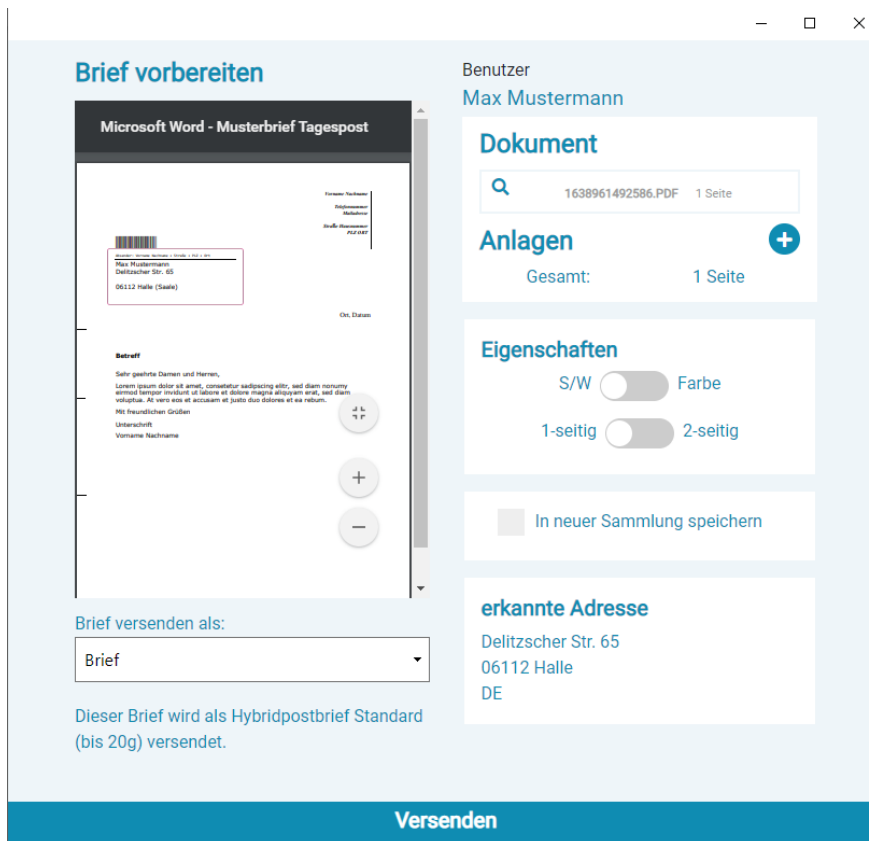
Brief vorbereiten

Microsoft Word - Musterbrief Tagespost

Vorname Nachname

Telefonnummer
Mailadresse

Straße Hausnummer
PLZ ORT

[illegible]
Max Mustermann
Delitzscher Str. 65

06112 Halle (Saale)

Ort, Datum

Betreff

Sehr geehrte Damen und Herren,

Lorem ipsum dolor sit amet, consetetur sadipscing elitr, sed diam nonumy eirmod tempor invidunt ut labore et dolore magna aliquyam erat, sed diam voluptua. At vero eos et accusam et justo duo dolores et ea rebum.

Mit freundlichen Grüßen

Unterschrift

Vorname Nachname

Brief versenden als:

Brief

Dieser Brief wird als Hybridpostbrief Standard (bis 20g) versendet.

Benutzer
Max Mustermann

Dokument

1638961492586.PDF 1 Seite

Anlagen

Gesamt: 1 Seite

Eigenschaften

S/W Farbe

1-seitig 2-seitig

In neuer Sammlung speichern

erkannte Adresse

Delitzscher Str. 65
06112 Halle
DE

Versenden